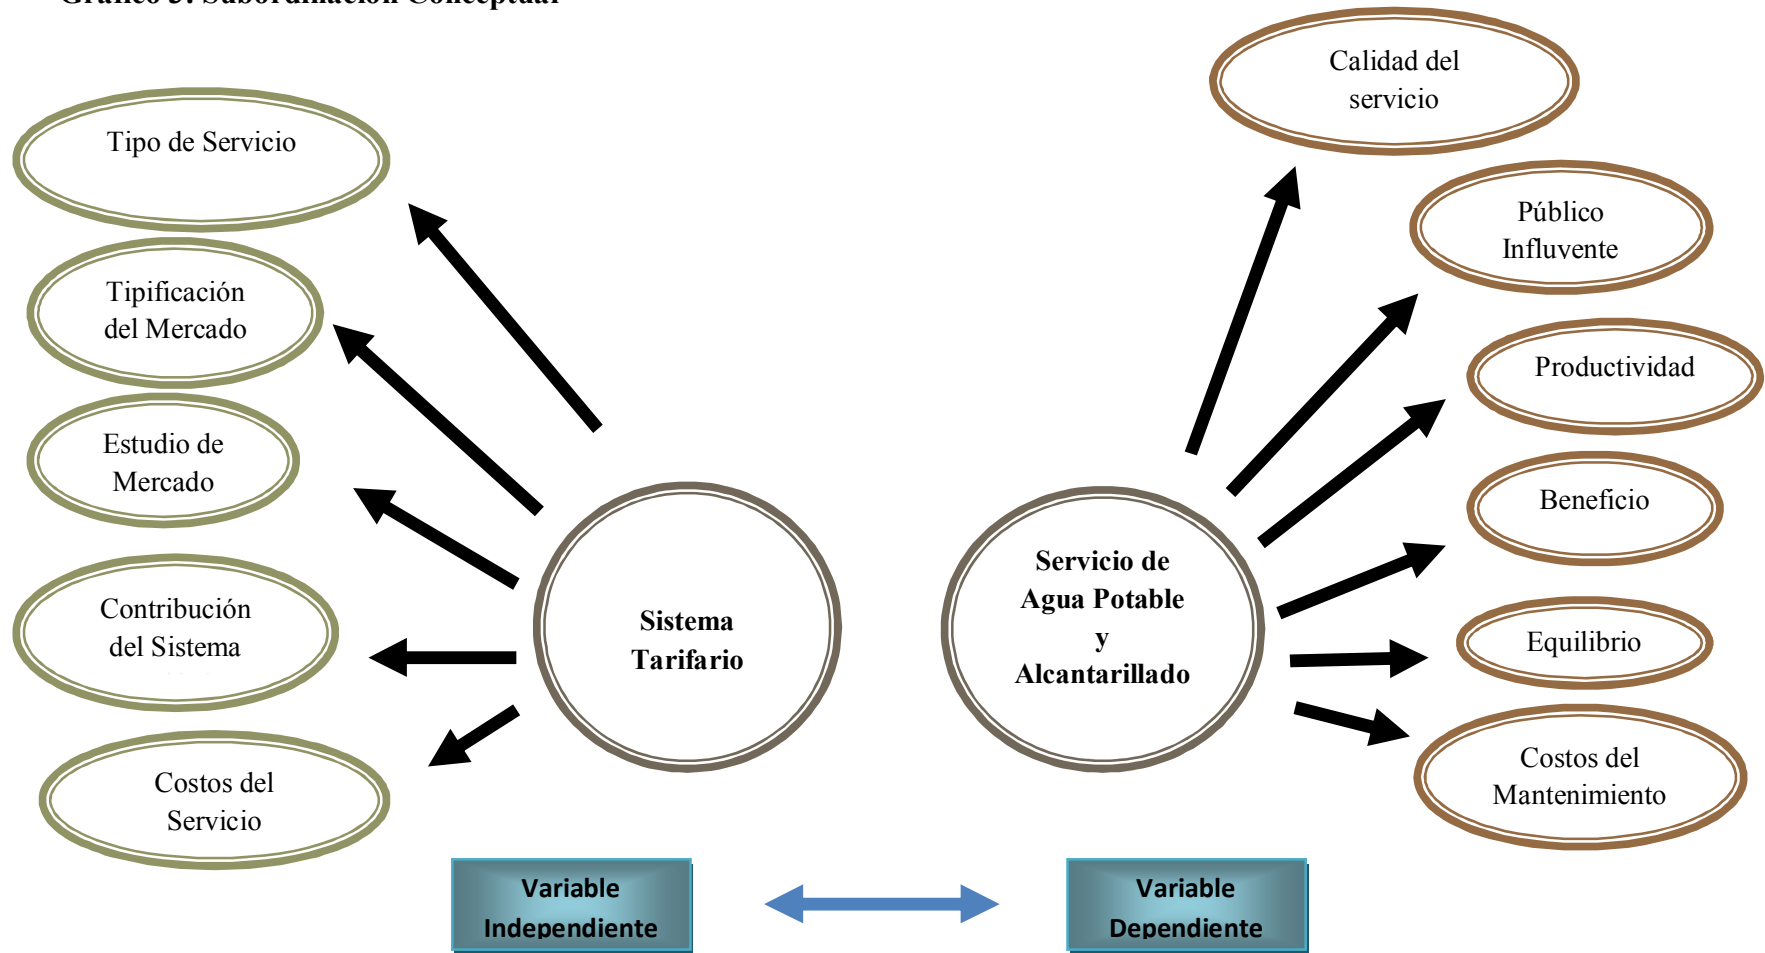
Gráfico 3: Subordinación Conceptual

Tipo de Servicio

Tipificación del Mercado

Estudio de Mercado

Contribución del Sistema

Costos del Servicio

Sistema Tarifario

Servicio de Agua Potable y Alcantarillado

Calidad del servicio

Público Influyente

Productividad

Beneficio

Equilibrio

Costos del Mantenimiento

Variable Independiente

Variable Dependiente